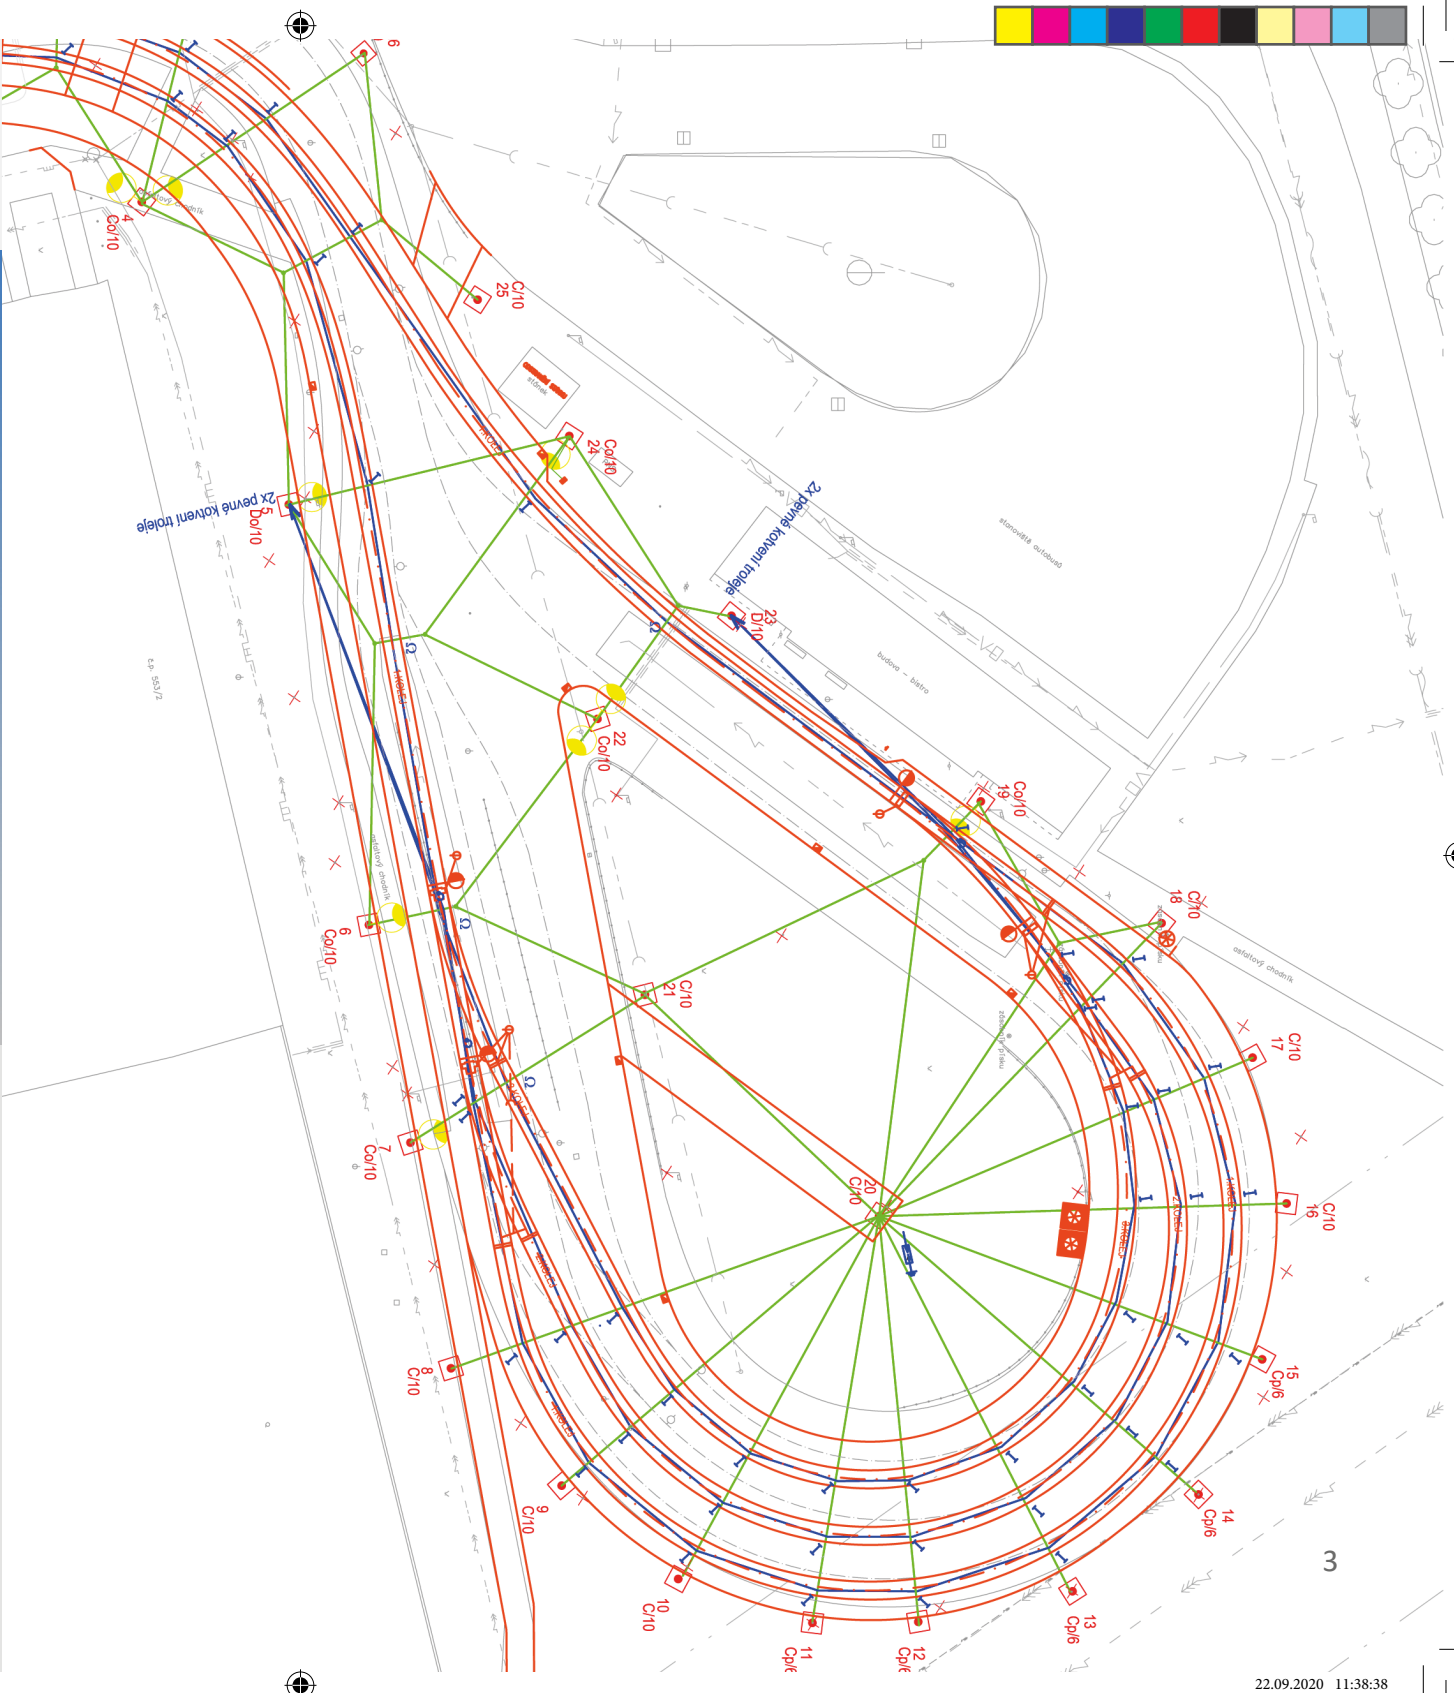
9
4
Co/10
25
C/10
stánek
24
Co/10
2x pevné kotvení troleje
5
Do/10
2x pevné kotvení troleje
23
D/10
stanoviště autobusů
budova - bistro
č.p. 553/2
22
Co/10
19
Co/10
18
C/10
asfaltový chodník
6
Co/10
21
C/10
17
C/10
7
Co/10
20
C/10
16
C/10
15
Cp/6
8
C/10
14
Cp/6
9
C/10
10
C/10
11
Cp/6
12
Cp/6
13
Cp/6
3
22.09.2020 11:38:38